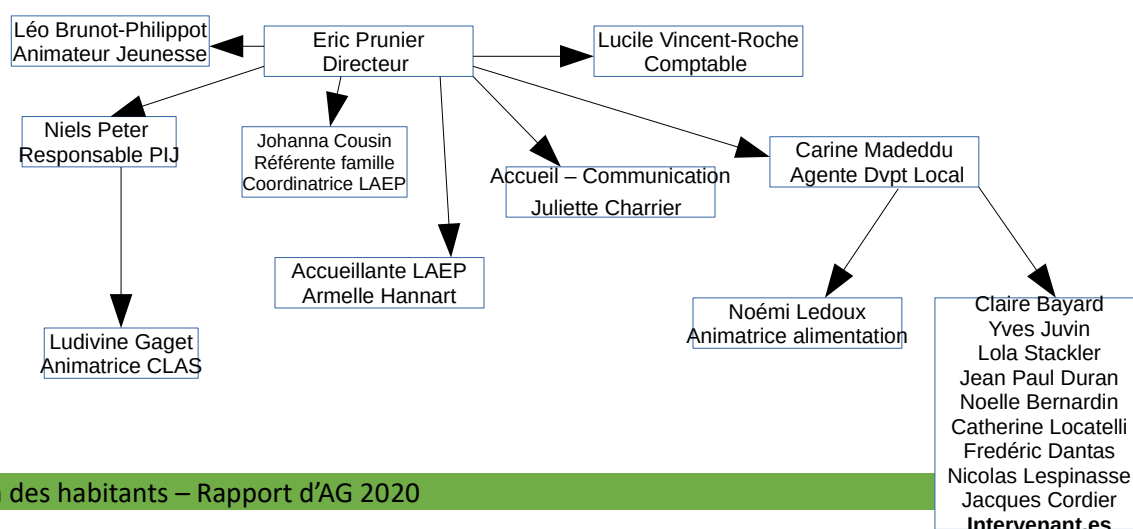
Léo Brunot-Philippot
Animateur Jeunesse

Eric Prunier
Directeur

Lucile Vincent-Roche
Comptable

Niels Peter
Responsable PIJ

Johanna Cousin
Référente famille
Coordinatrice LAEP

Accueil – Communication
Juliette Charrier

Carine Madeddu
Agente Dvpt Local

Accueillante LAEP
Armelle Hannart

Noémi Ledoux
Animatrice alimentation

Claire Bayard
Yves Juvin
Lola Stackler
Jean Paul Duran
Noelle Bernardin
Catherine Locatelli
Fredéric Dantas
Nicolas Lespinasse
Jacques Cordier
Intervenant.es

Ludivine Gaget
Animatrice CLAS

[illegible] des habitants – Rapport d'AG 2020